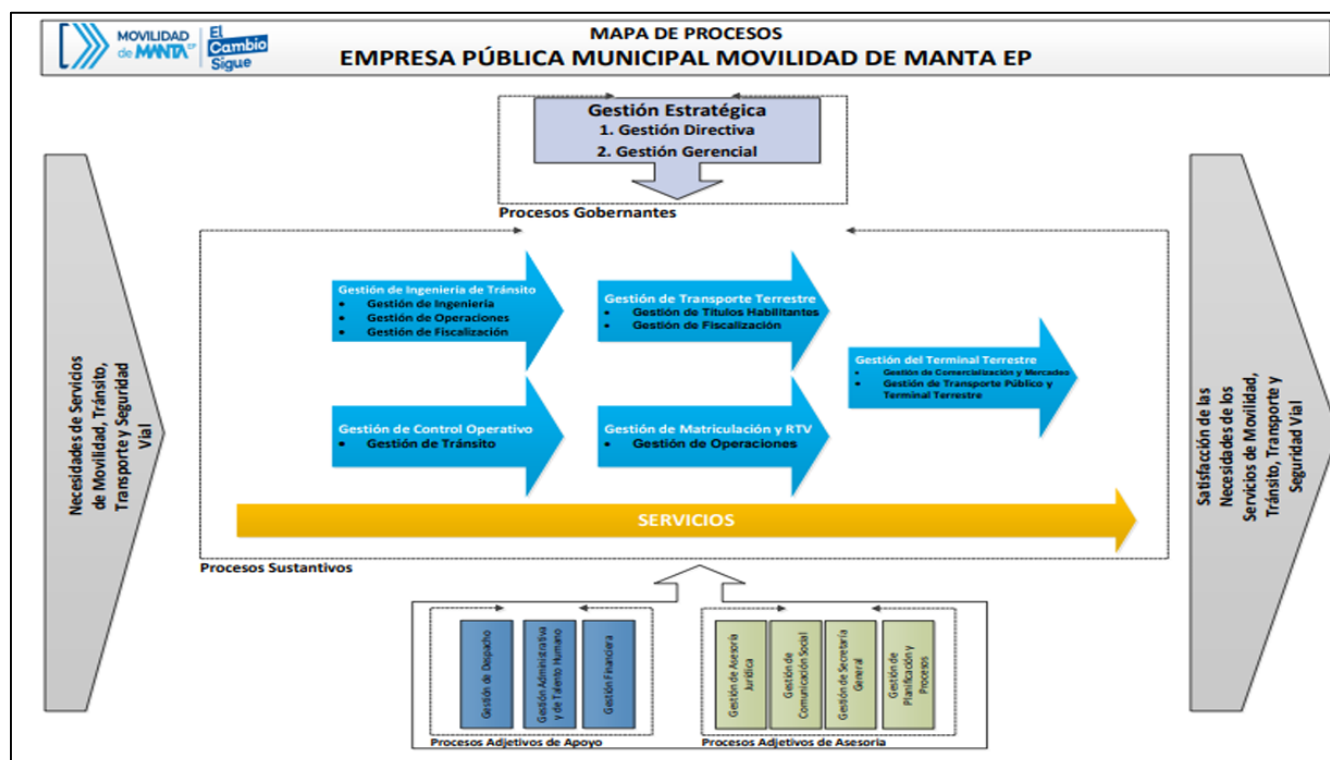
MOVILIDAD de MANTA EP
El Cambio Sigue

MAPA DE PROCESOS
EMPRESA PÚBLICA MUNICIPAL MOVILIDAD DE MANTA EP

Gestión Estratégica
1. Gestión Directiva
2. Gestión Gerencial

Procesos Gobernantes

Necesidades de Servicios de Movilidad, Tránsito, Transporte y Seguridad Vial

Gestión de Ingeniería de Tránsito
- Gestión de Ingeniería
- Gestión de Operaciones
- Gestión de Fiscalización

Gestión de Transporte Terrestre
- Gestión de Títulos Habilitantes
- Gestión de Fiscalización

Gestión del Terminal Terrestre
- Gestión de Comercialización y Mercadeo
- Gestión de Transporte Público y Terminal Terrestre

Gestión de Control Operativo
- Gestión de Tránsito

Gestión de Matriculación y RTV
- Gestión de Operaciones

SERVICIOS

Procesos Sustantivos

Satisfacción de las Necesidades de los Servicios de Movilidad, Tránsito, Transporte y Seguridad Vial

Gestión de Despacho
Gestión Administrativa y de Talento Humano
Gestión Financiera

Gestión de Asesoría Jurídica
Gestión de Comunicación Social
Gestión de Secretaría General
Gestión de Planificación y Procesos

Procesos Adjetivos de Apoyo
Procesos Adjetivos de Asesoría